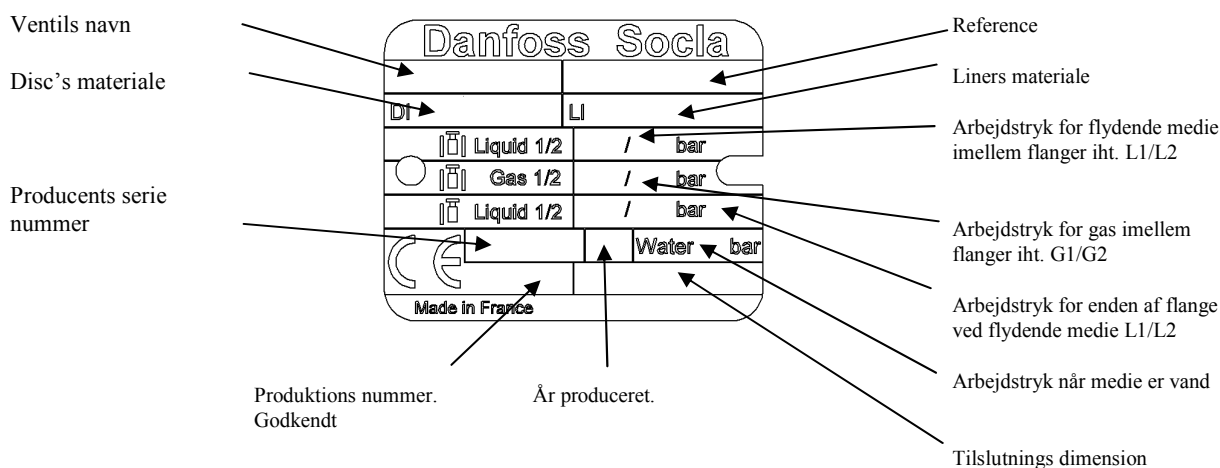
Ventils navn

Disc's materiale

Producents serie nummer

Danfoss Socla

DI

LI

Liquid 1/2 / bar

Gas 1/2 / bar

Liquid 1/2 / bar

Water bar

CE

Made in France

Reference

Liners materiale

Arbejdstryk for flydende medie imellem flanger iht. L1/L2

Arbejdstryk for gas imellem flanger iht. G1/G2

Arbejdstryk for enden af flange ved flydende medie L1/L2

Arbejdstryk når medie er vand

Produktions nummer. Godkendt

År produceret.

Tilslutnings dimension